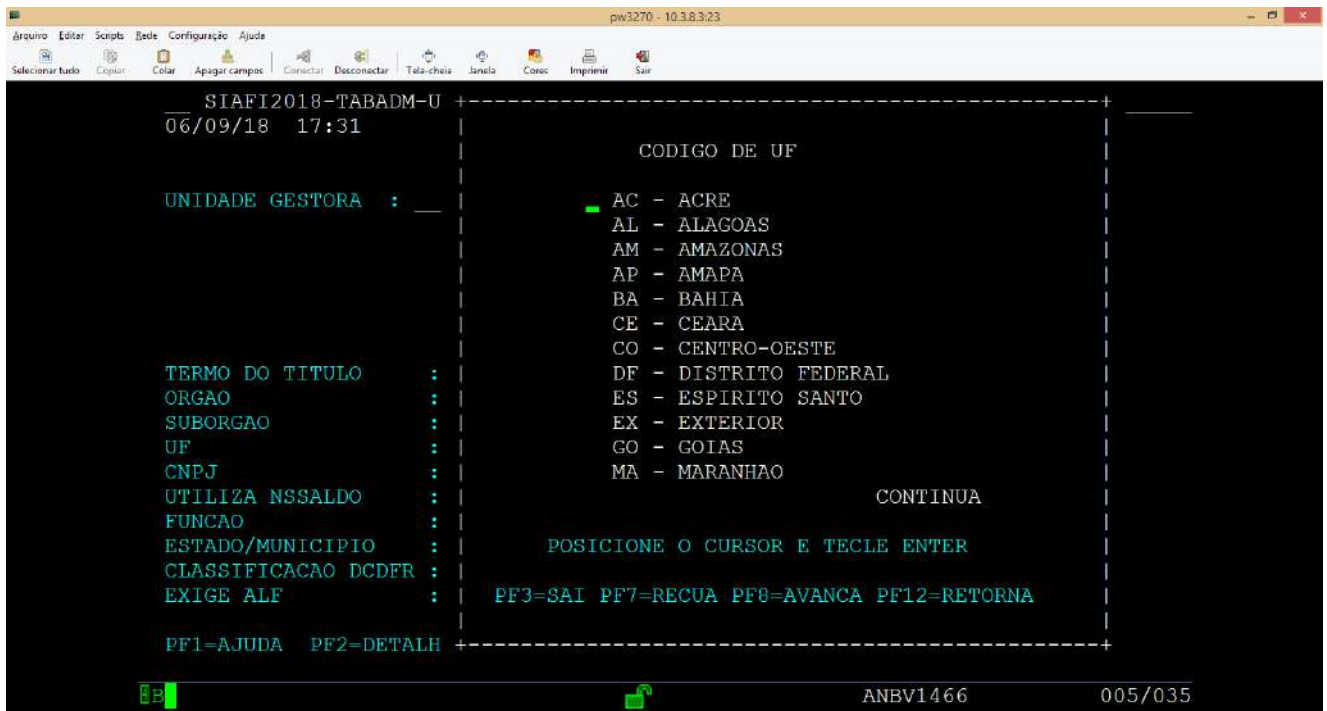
pw3270 - 10.3.8.3:23

Arquivo Editar Scripts Rede Configuração Ajuda

Selecionar tudo Copiar Colar Apagar campos Conectar Desconectar Tela-cheia Janela Cores Imprimir Sair

__ SIAFI2018-TABADM-U
06/09/18 17:31

CODIGO DE UF

UNIDADE GESTORA : __

AC - ACRE
AL - ALAGOAS
AM - AMAZONAS
AP - AMAPA
BA - BAHIA
CE - CEARA
CO - CENTRO-OESTE
DF - DISTRITO FEDERAL
ES - ESPIRITO SANTO
EX - EXTERIOR
GO - GOIAS
MA - MARANHAO

CONTINUA

TERMO DO TITULO :
ORGAO :
SUBORGAO :
UF :
CNPJ :
UTILIZA NSSALDO :
FUNCAO :
ESTADO/MUNICIPIO :
CLASSIFICACAO DCDFR :
EXIGE ALF :

POSICIONE O CURSOR E TECLE ENTER

PF3=SAI PF7=RECUA PF8=AVANCA PF12=RETORNA

PF1=AJUDA PF2=DETALH

B

ANBV1466 005/035